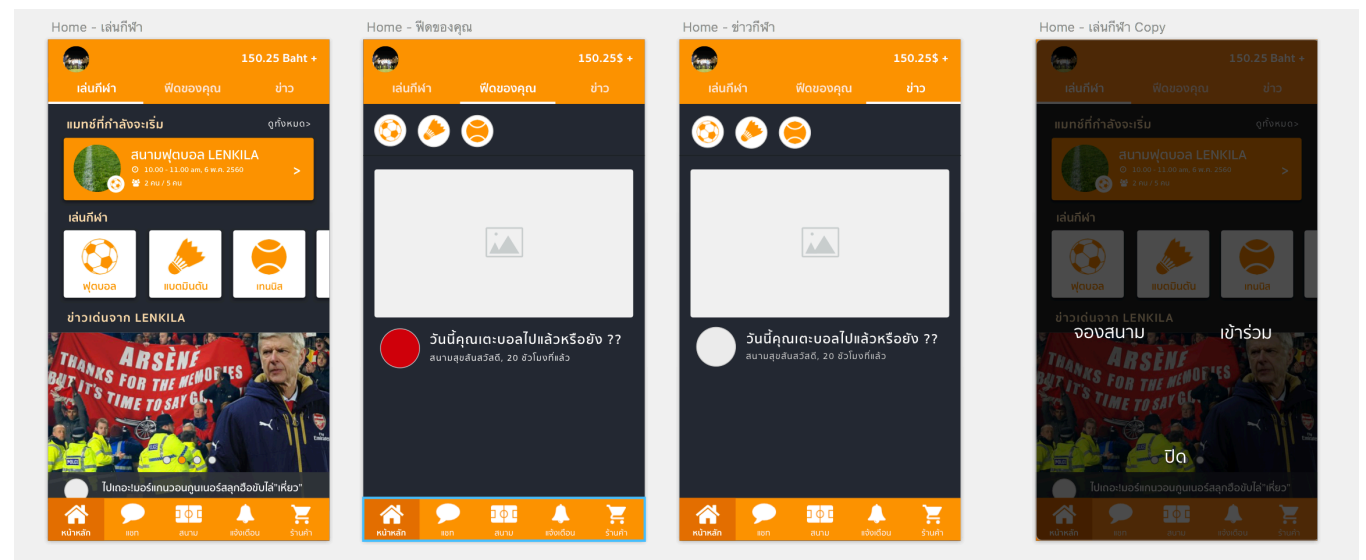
Home - เล่นกีฬา

150.25 Baht +

เล่นกีฬา | ฟีดของคุณ | ข่าว

แมทช์ที่กำลังจะเริ่ม | ดูทั้งหมด>

สนามฟุตบอล LENKILA
10.00 - 11.00 am, 6 พ.ค. 2560
2 คน / 5 คน

เล่นกีฬา

ฟุตบอล | แบดมินตัน | เทนนิส

ข่าวเด่นจาก LENKILA

ARSÈNE
THANKS FOR THE MEMORIES
BUT IT'S TIME TO SAY G

ไปเถอะเมอร์แกนวอนกูนเนอร์สลุกฮือขับไล่"เหี่ยว"

หน้าหลัก | แชท | สนาม | แจ้งเตือน | ร้านค้า

Home - ฟีดของคุณ

150.25$ +

เล่นกีฬา | ฟีดของคุณ | ข่าว

วันนี้คุณเตะบอลไปแล้วหรือยัง ??
สนามสุขสันสวัสดิ, 20 ชั่วโมงที่แล้ว

หน้าหลัก | แชท | สนาม | แจ้งเตือน | ร้านค้า

Home - ข่าวกีฬา

150.25$ +

เล่นกีฬา | ฟีดของคุณ | ข่าว

วันนี้คุณเตะบอลไปแล้วหรือยัง ??
สนามสุขสันสวัสดิ, 20 ชั่วโมงที่แล้ว

หน้าหลัก | แชท | สนาม | แจ้งเตือน | ร้านค้า

Home - เล่นกีฬา Copy

150.25 Baht +

เล่นกีฬา | ฟีดของคุณ | ข่าว

แมทช์ที่กำลังจะเริ่ม | ดูทั้งหมด>

สนามฟุตบอล LENKILA
10.00 - 11.00 am, 6 พ.ค. 2560
2 คน / 5 คน

เล่นกีฬา

ฟุตบอล | แบดมินตัน | เทนนิส

ข่าวเด่นจาก LENKILA

จองสนาม | เข้าร่วม

ARSÈNE
THANKS FOR THE MEMORIES
BUT IT'S TIME TO SAY G

ปิด

ไปเถอะเมอร์แกนวอนกูนเนอร์สลุกฮือขับไล่"เหี่ยว"

หน้าหลัก | แชท | สนาม | แจ้งเตือน | ร้านค้า